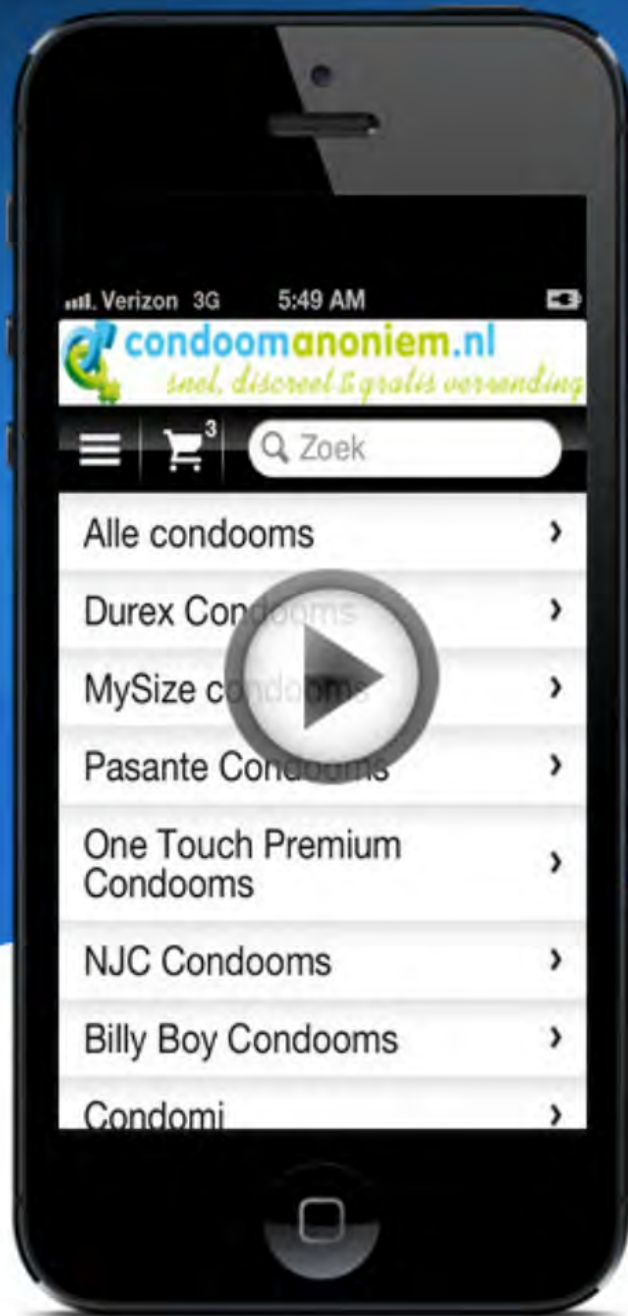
Verizon 3G 5:49 AM

condoomanoniem.nl
snel, discreet & gratis verzending

3

Zoek

Alle condooms ›

Durex Condooms ›

MySize condooms ›

Pasante Condooms ›

One Touch Premium Condooms ›

NJC Condooms ›

Billy Boy Condooms ›

Condomi ›